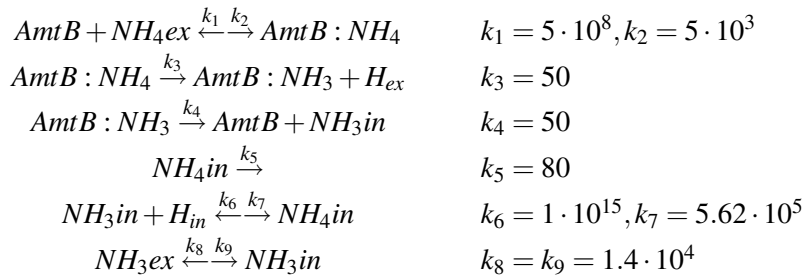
$AmtB + NH_4ex \overset{k_1\ k_2}{\longleftrightarrow} AmtB : NH_4$ $k_1 = 5 \cdot 10^8, k_2 = 5 \cdot 10^3$

$AmtB : NH_4 \overset{k_3}{\rightarrow} AmtB : NH_3 + H_{ex}$ $k_3 = 50$

$AmtB : NH_3 \overset{k_4}{\rightarrow} AmtB + NH_3in$ $k_4 = 50$

$NH_4in \overset{k_5}{\rightarrow}$ $k_5 = 80$

$NH_3in + H_{in} \overset{k_6\ k_7}{\longleftrightarrow} NH_4in$ $k_6 = 1 \cdot 10^{15}, k_7 = 5.62 \cdot 10^5$

$NH_3ex \overset{k_8\ k_9}{\longleftrightarrow} NH_3in$ $k_8 = k_9 = 1.4 \cdot 10^4$